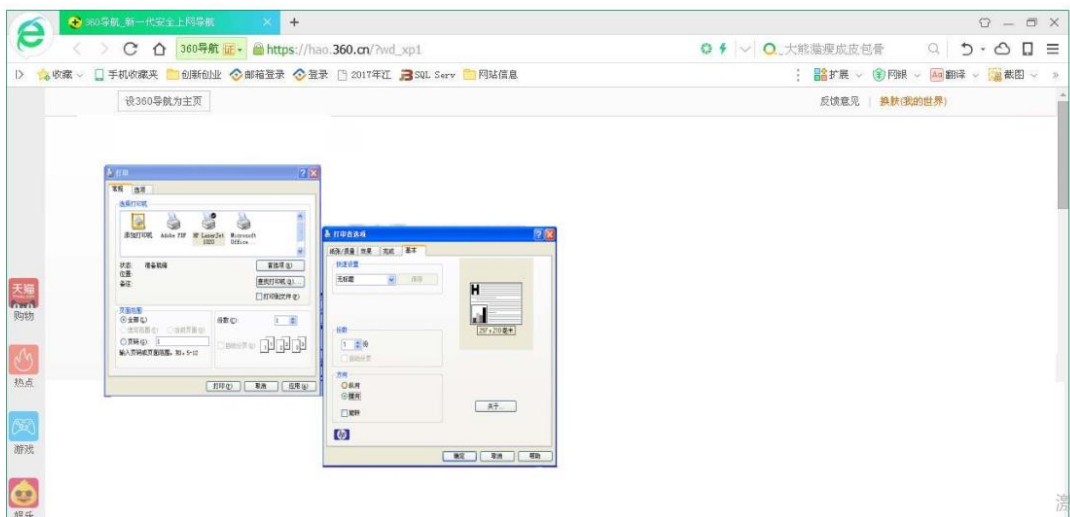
360导航_新一代安全上网导航
360导航 证 https://hao.360.cn/?wd_xp1
大熊猫瘦成皮包骨
收藏 手机收藏夹 创新创业 邮箱登录 登录 2017年江 SQL Serv 网站信息
扩展 网银 翻译 截图
设360导航为主页
反馈意见 换肤(我的世界)

打印
常规 选项
选择打印机
添加打印机 Adobe PDF HP LaserJet 1020 Microsoft Office...
状态: 准备就绪
位置:
备注:
首选项(R)
查找打印机(D)...
打印到文件(F)
页面范围
全部(L)
页码(G): 1
输入页码或页面范围。例: 5-12
份数(C): 1
打印(P) 取消 应用(A)

打印首选项
纸张/质量 效果 完成 基本
快速设置
无标题
份数
1
方向
纵向
横向
旋转
210 x 297 毫米
关于...
确定 取消 帮助

天猫
购物
热点
游戏
娱乐